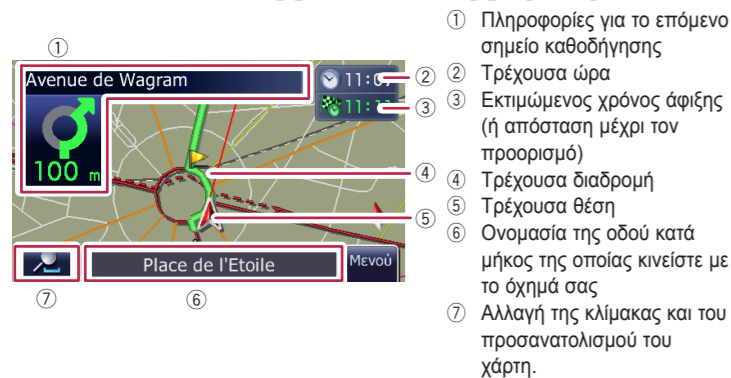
①
Avenue de Wagram
100 m
11:0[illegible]
11:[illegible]
②
③
④
⑤
Place de l'Etoile
Μενού
⑦
⑥

① Πληροφορίες για το επόμενο σημείο καθοδήγησης
② Τρέχουσα ώρα
③ Εκτιμώμενος χρόνος άφιξης (ή απόσταση μέχρι τον προορισμό)
④ Τρέχουσα διαδρομή
⑤ Τρέχουσα θέση
⑥ Ονομασία της οδού κατά μήκος της οποίας κινείστε με το όχημά σας
⑦ Αλλαγή της κλίμακας και του προσανατολισμού του χάρτη.